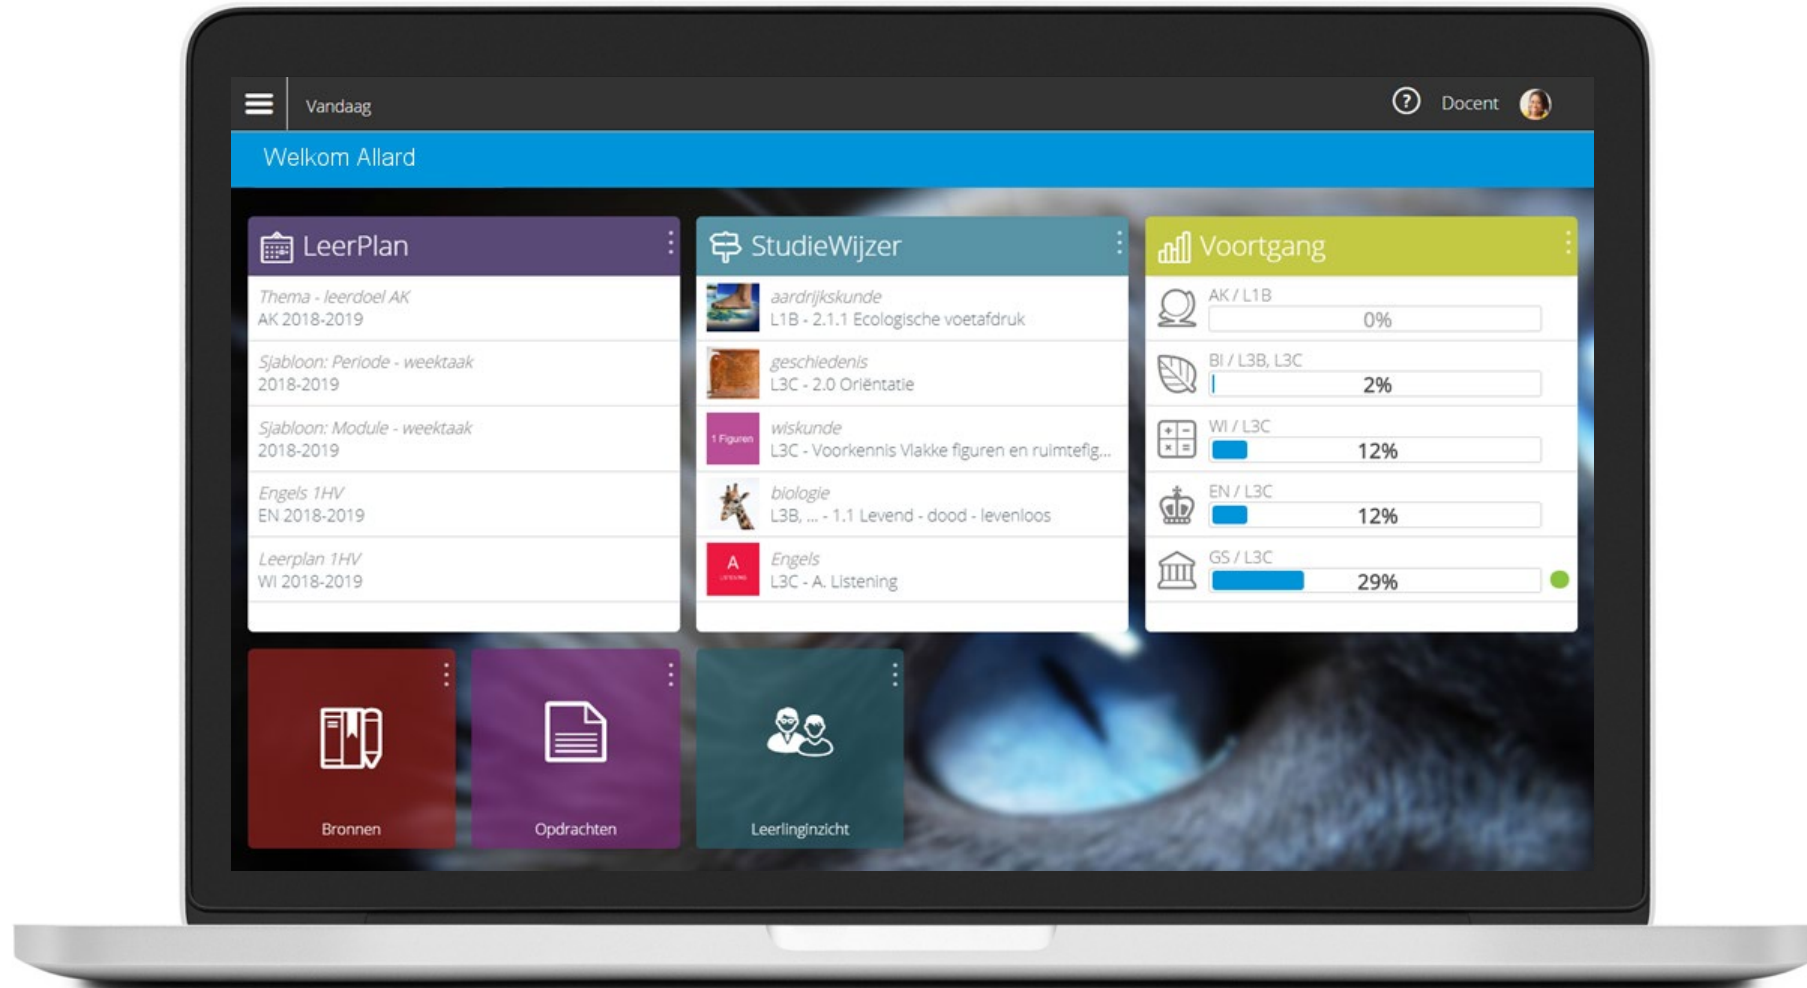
Vandaag

Docent

Welkom Allard

LeerPlan

Thema - leerdoel AK
AK 2018-2019

Sjabloon: Periode - weektaak
2018-2019

Sjabloon: Module - weektaak
2018-2019

Engels 1HV
EN 2018-2019

Leerplan 1HV
WI 2018-2019

StudieWijzer

aardrijkskunde
L1B - 2.1.1 Ecologische voetafdruk

geschiedenis
L3C - 2.0 Oriëntatie

1 Figuren
wiskunde
L3C - Voorkennis Vlakke figuren en ruimtefig...

biologie
L3B, ... - 1.1 Levend - dood - levenloos

A
Engels
L3C - A. Listening

Voortgang

AK / L1B
0%

BI / L3B, L3C
2%

WI / L3C
12%

EN / L3C
12%

GS / L3C
29%

Bronnen

Opdrachten

Leerlinginzicht